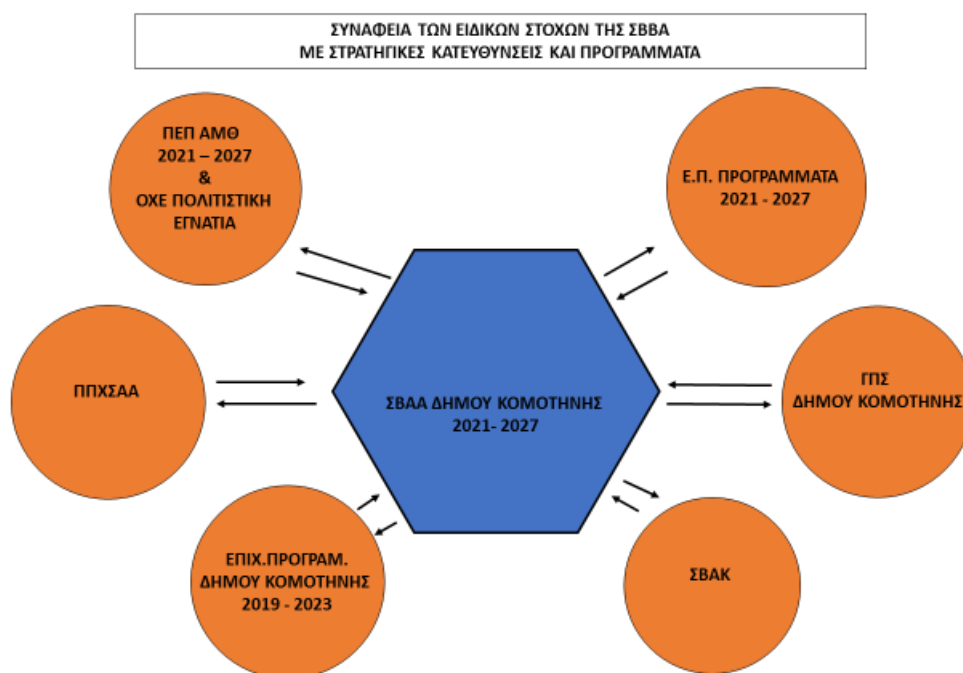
ΣΥΝΑΦΕΙΑ ΤΩΝ ΕΙΔΙΚΩΝ ΣΤΟΧΩΝ ΤΗΣ ΣΒΒΑ
ΜΕ ΣΤΡΑΤΗΓΙΚΕΣ ΚΑΤΕΥΘΥΝΣΕΙΣ ΚΑΙ ΠΡΟΓΡΑΜΜΑΤΑ

ΠΕΠ ΑΜΘ 2021 – 2027 & ΟΧΕ ΠΟΛΙΤΙΣΤΙΚΗ ΕΓΝΑΤΙΑ

Ε.Π. ΠΡΟΓΡΑΜΜΑΤΑ 2021 - 2027

ΠΠΧΣΑΑ

ΣΒΑΑ ΔΗΜΟΥ ΚΟΜΟΤΗΝΗΣ 2021- 2027

ΓΠΣ ΔΗΜΟΥ ΚΟΜΟΤΗΝΗΣ

ΕΠΙΧ.ΠΡΟΓΡΑΜ. ΔΗΜΟΥ ΚΟΜΟΤΗΝΗΣ 2019 - 2023

ΣΒΑΚ